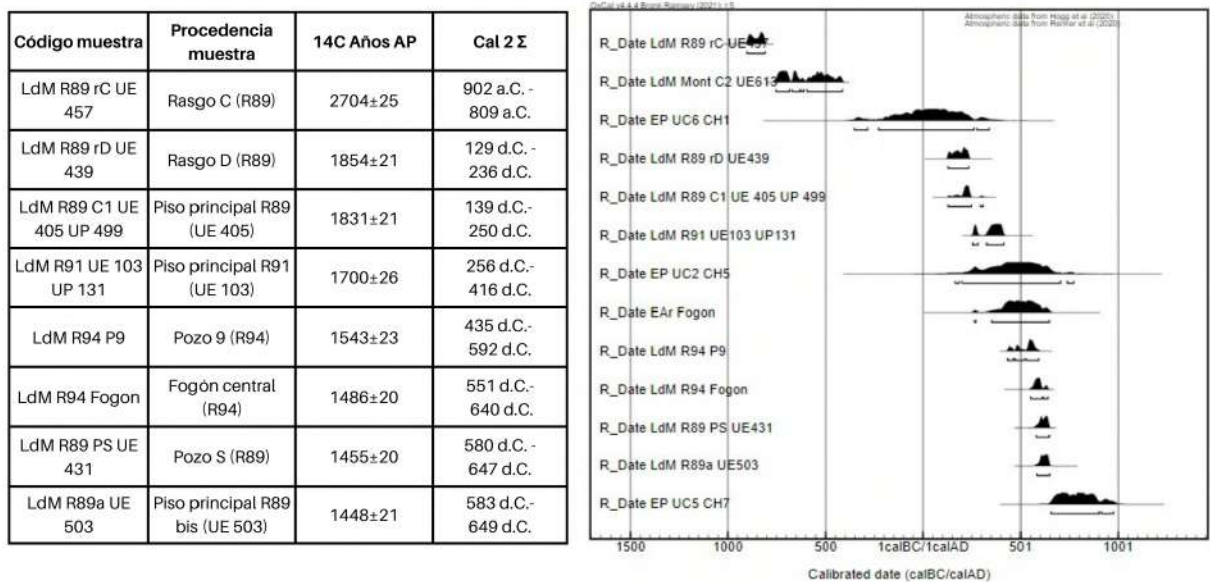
| Código muestra | Procedencia muestra | 14C Años AP | Cal 2 Σ |
|---|---|---|---|
| LdM R89 rC UE 457 | Rasgo C (R89) | 2704±25 | 902 a.C. - 809 a.C. |
| LdM R89 rD UE 439 | Rasgo D (R89) | 1854±21 | 129 d.C. - 236 d.C. |
| LdM R89 C1 UE 405 UP 499 | Piso principal R89 (UE 405) | 1831±21 | 139 d.C.- 250 d.C. |
| LdM R91 UE 103 UP 131 | Piso principal R91 (UE 103) | 1700±26 | 256 d.C.- 416 d.C. |
| LdM R94 P9 | Pozo 9 (R94) | 1543±23 | 435 d.C.- 592 d.C. |
| LdM R94 Fogon | Fogón central (R94) | 1486±20 | 551 d.C.- 640 d.C. |
| LdM R89 PS UE 431 | Pozo S (R89) | 1455±20 | 580 d.C. - 647 d.C. |
| LdM R89a UE 503 | Piso principal R89 bis (UE 503) | 1448±21 | 583 d.C.- 649 d.C. |

OxCal v4.4.4 Bronk Ramsey (2021); r:5

Atmospheric data from Hogg et al (2020)
Atmospheric data from Reimer et al (2020)

R_Date LdM R89 rC UE457
R_Date LdM Mont C2 UE613
R_Date EP UC6 CH1
R_Date LdM R89 rD UE439
R_Date LdM R89 C1 UE 405 UP 499
R_Date LdM R91 UE103 UP131
R_Date EP UC2 CH5
R_Date EAr Fogon
R_Date LdM R94 P9
R_Date LdM R94 Fogon
R_Date LdM R89 PS UE431
R_Date LdM R89a UE503
R_Date EP UC5 CH7

1500 1000 500 1calBC/1calAD 501 1001

Calibrated date (calBC/calAD)